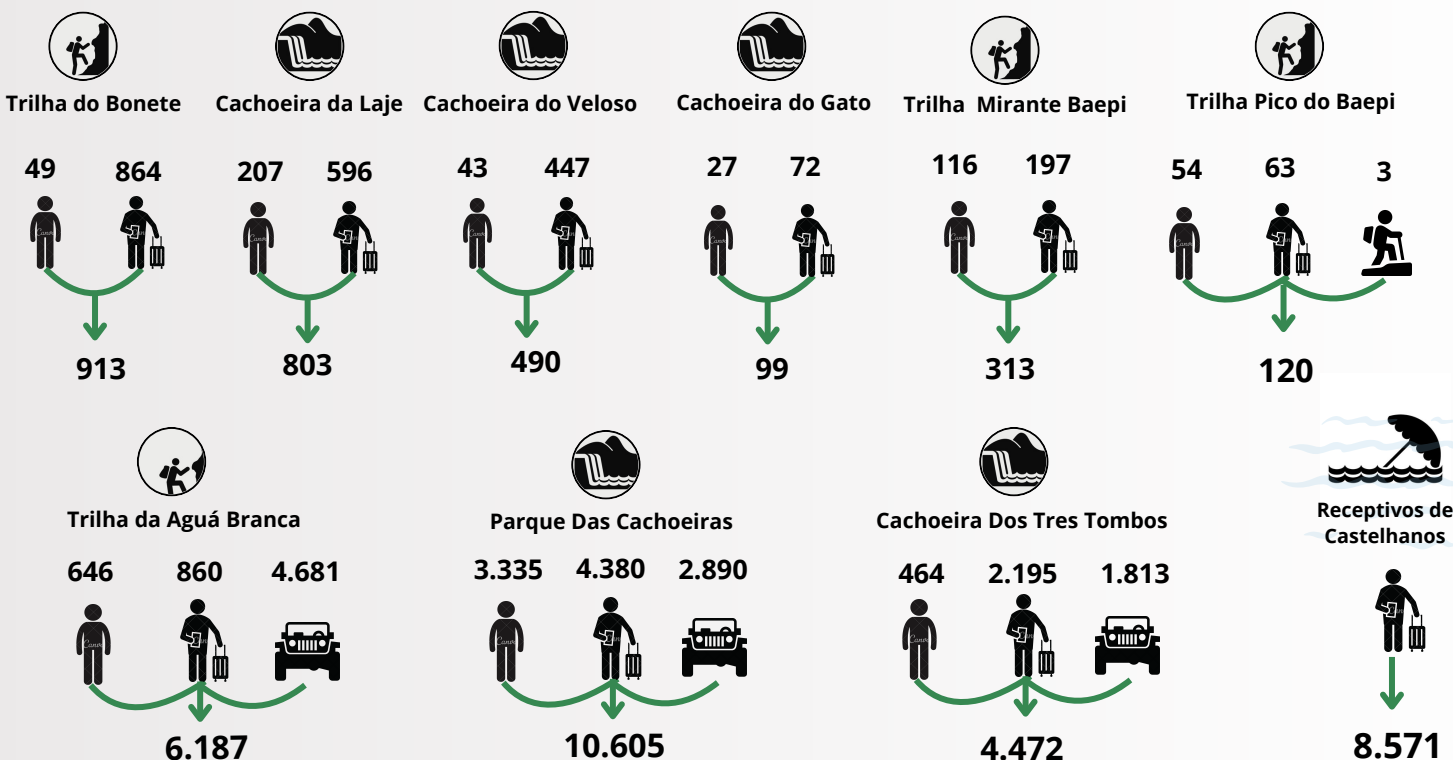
Trilha do Bonete

49 864

913

Cachoeira da Laje

207 596

803

Cachoeira do Veloso

43 447

490

Cachoeira do Gato

27 72

99

Trilha Mirante Baepi

116 197

313

Trilha Pico do Baepi

54 63 3

120

Trilha da Aguá Branca

646 860 4.681

6.187

Parque Das Cachoeiras

3.335 4.380 2.890

10.605

Cachoeira Dos Tres Tombos

464 2.195 1.813

4.472

Receptivos de Castelhanos

8.571